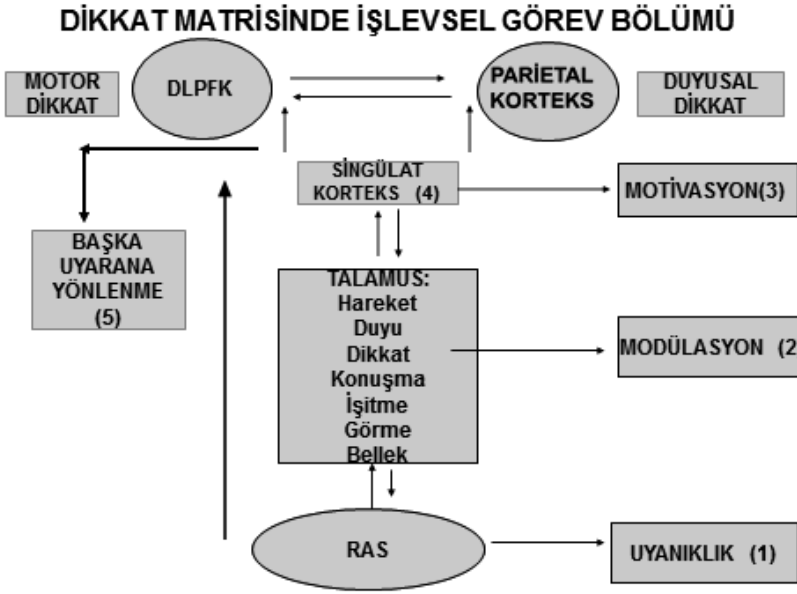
DİKKAT MATRİSİNDE İŞLEVSEL GÖREV BÖLÜMÜ

MOTOR DİKKAT

DLPFK

PARİETAL KORTEKS

DUYUSAL DİKKAT

SİNGÜLAT KORTEKS (4)

MOTİVASYON(3)

BAŞKA UYARANA YÖNLENME (5)

TALAMUS:
Hareket
Duyu
Dikkat
Konuşma
İşitme
Görme
Bellek

MODÜLASYON (2

RAS

UYANIKLIK (1)